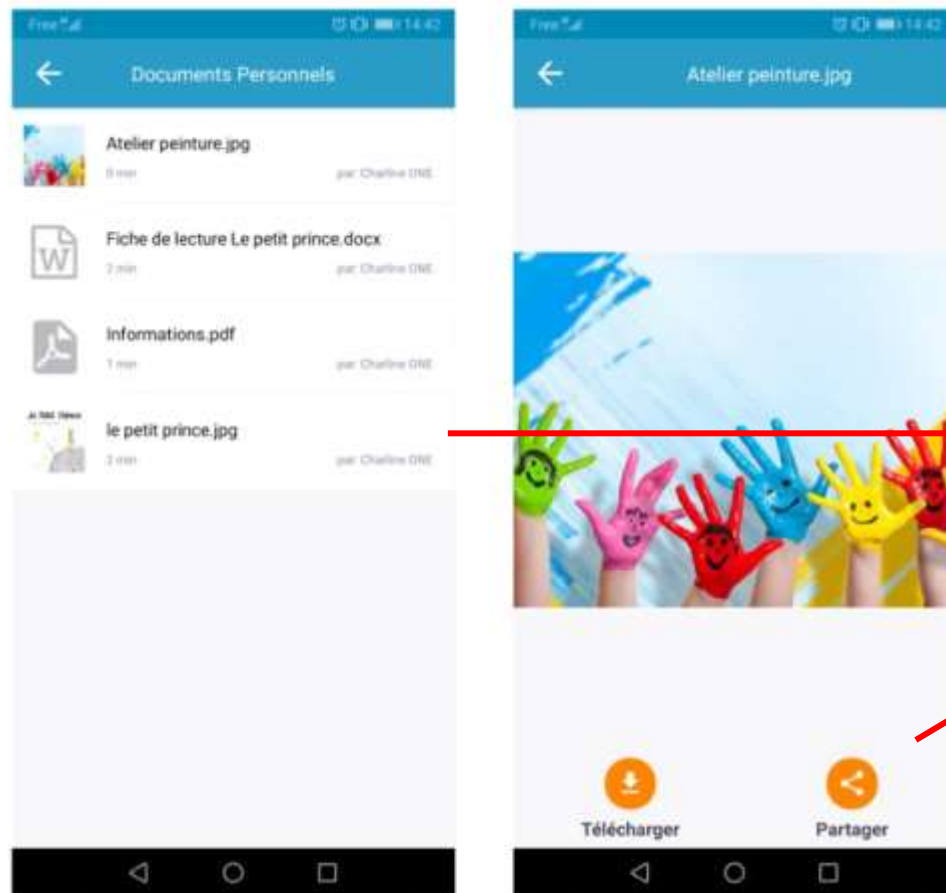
Free 14:42

Documents Personnels

Atelier peinture.jpg
0 min par Charline ONE

Fiche de lecture Le petit prince.docx
7 min par Charline ONE

Informations.pdf
1 min par Charline ONE

le petit prince.jpg
2 min par Charline ONE

Free 14:42

Atelier peinture.jpg

Télécharger

Partager